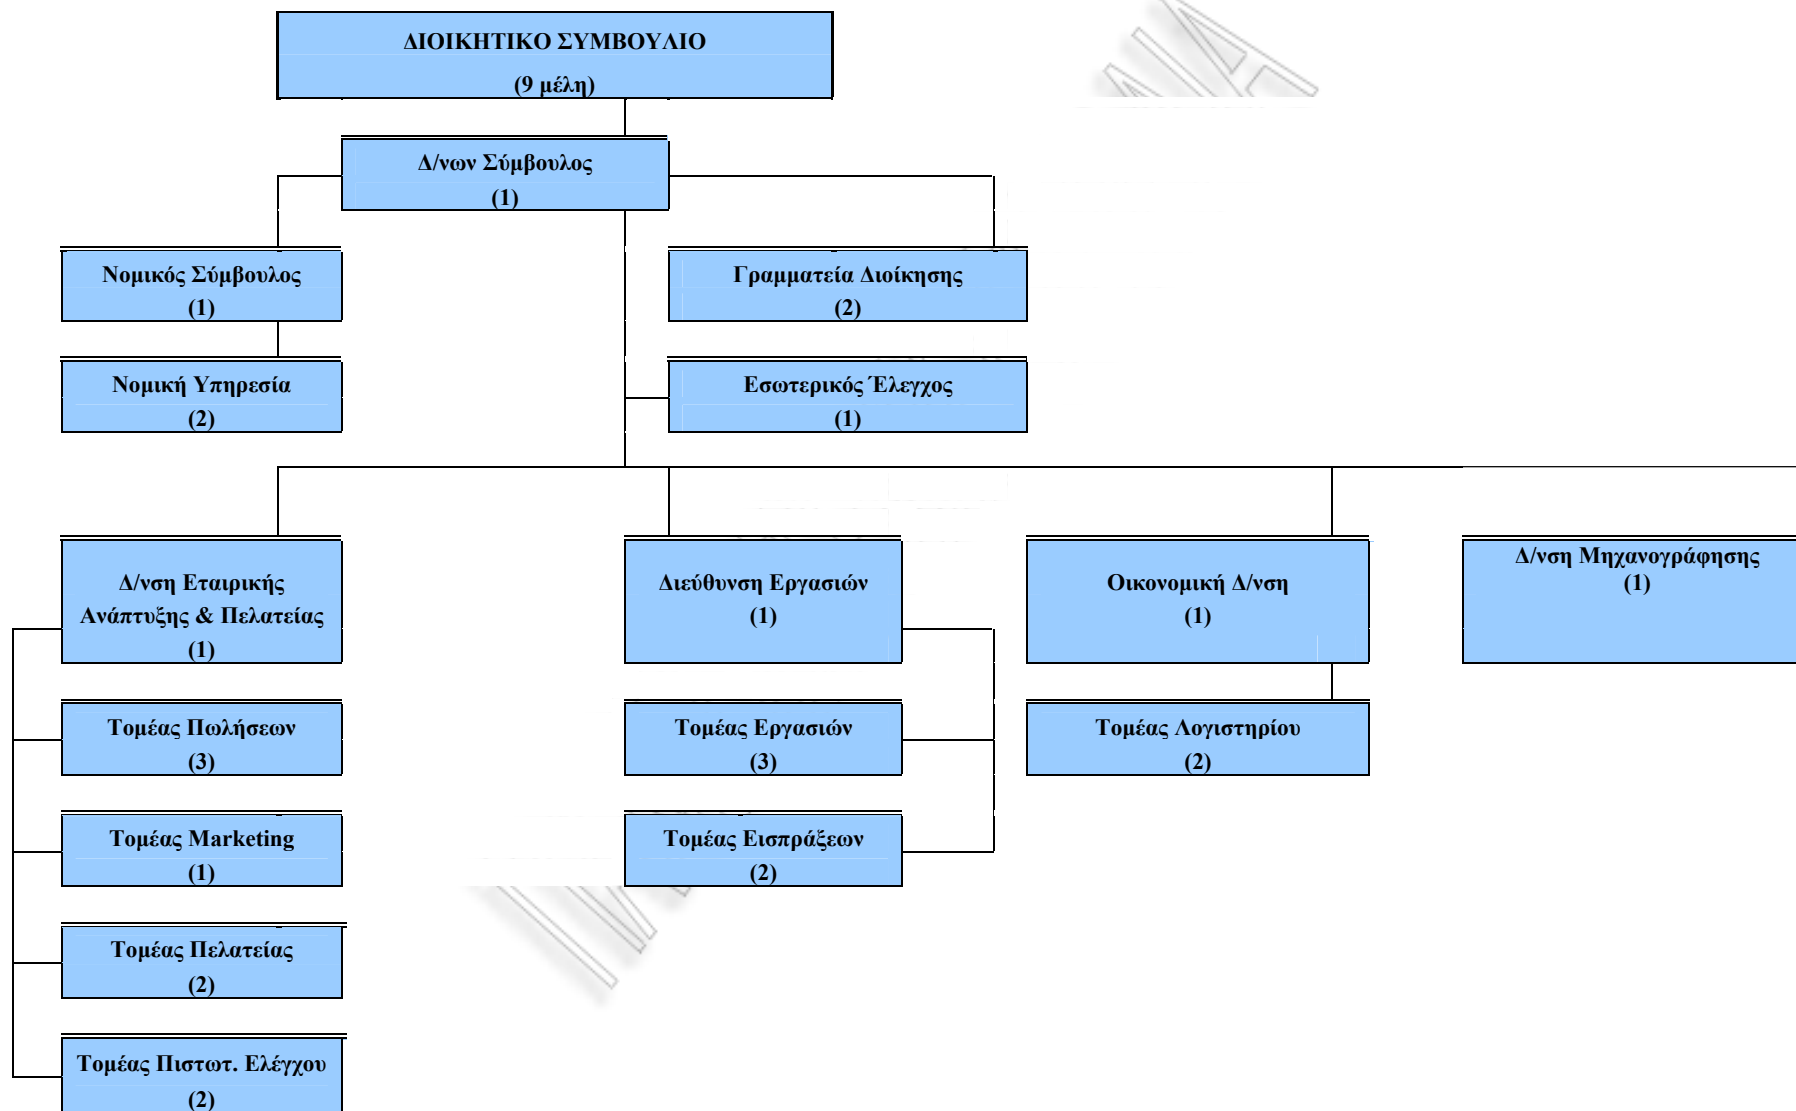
ΔΙΟΙΚΗΤΙΚΟ ΣΥΜΒΟΥΛΙΟ
(9 μέλη)

Δ/νων Σύμβουλος
(1)

Νομικός Σύμβουλος
(1)

Γραμματεία Διοίκησης
(2)

Νομική Υπηρεσία
(2)

Εσωτερικός Έλεγχος
(1)

Δ/νση Εταιρικής Ανάπτυξης & Πελατείας
(1)

Τομέας Πωλήσεων
(3)

Τομέας Marketing
(1)

Τομέας Πελατείας
(2)

Τομέας Πιστωτ. Ελέγχου
(2)

Διεύθυνση Εργασιών
(1)

Τομέας Εργασιών
(3)

Τομέας Εισπράξεων
(2)

Οικονομική Δ/νση
(1)

Τομέας Λογιστηρίου
(2)

Δ/νση Μηχανογράφησης
(1)